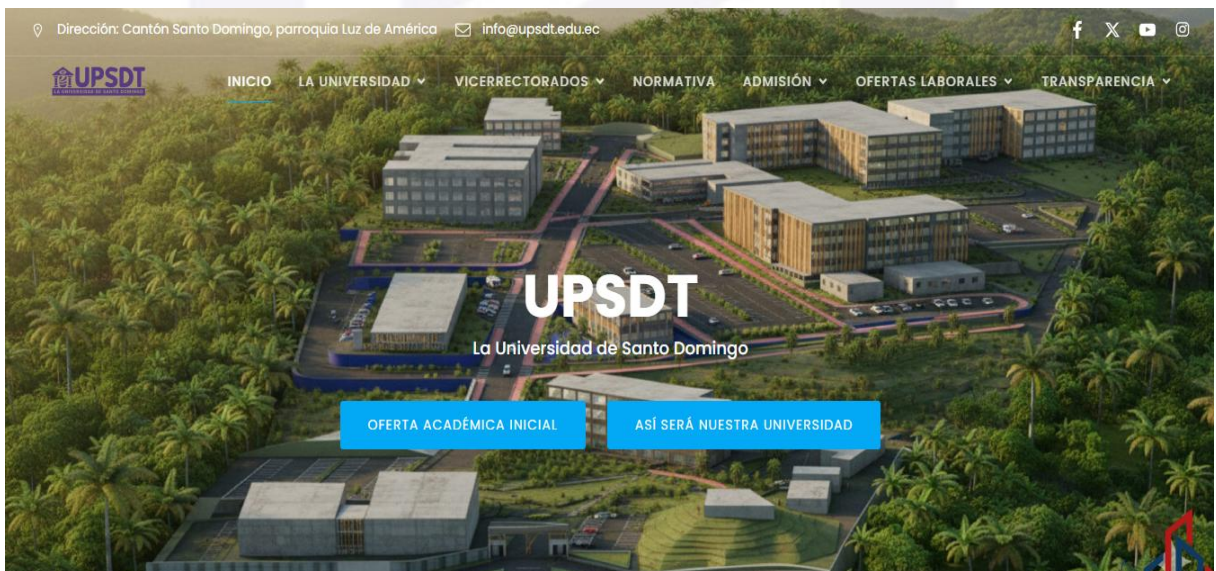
Dirección: Cantón Santo Domingo, parroquia Luz de América info@upsdt.edu.ec

UPSDT
LA UNIVERSIDAD DE SANTO DOMINGO

INICIO LA UNIVERSIDAD VICERRECTORADOS NORMATIVA ADMISIÓN OFERTAS LABORALES TRANSPARENCIA

UPSDT

La Universidad de Santo Domingo

OFERTA ACADÉMICA INICIAL

ASÍ SERÁ NUESTRA UNIVERSIDAD